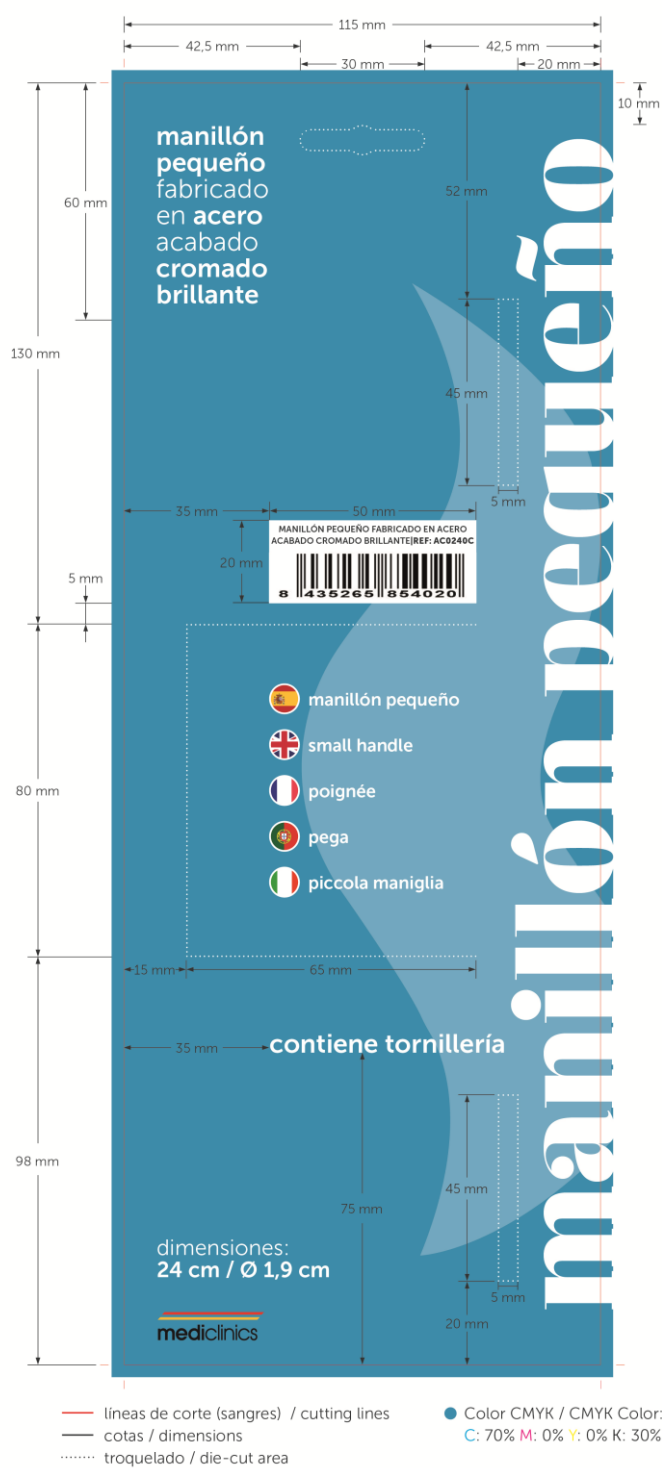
115 mm
42,5 mm
42,5 mm
30 mm
20 mm
10 mm

manillón pequeño fabricado en acero acabado cromado brillante

60 mm
52 mm
130 mm
45 mm
5 mm

manillón pequeño

35 mm
50 mm
20 mm
MANILLÓN PEQUEÑO FABRICADO EN ACERO ACABADO CROMADO BRILLANTE|REF: AC0240C
8 435265 854020
5 mm

manillón pequeño
small handle
poignée
pega
piccola maniglia

80 mm
15 mm
65 mm
35 mm

contiene tornillería

98 mm
45 mm
75 mm
5 mm
20 mm

dimensiones:
24 cm / Ø 1,9 cm

mediclinics

líneas de corte (sangres) / cutting lines
cotas / dimensions
troquelado / die-cut area
Color CMYK / CMYK Color:
C: 70% M: 0% Y: 0% K: 30%